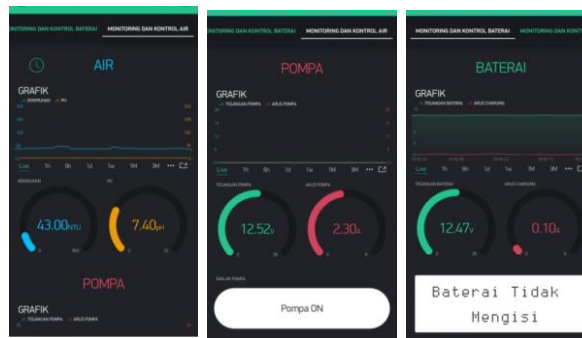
MONITORING DAN KONTROL BATERAI
MONITORING DAN KONTROL AIR

AIR

GRAFIK
KEKERUHAN
PH

Live 1h 6h 1d 1w 1M 3M

KEKERUHAN
PH

43.00NTU
7.40pH

POMPA

GRAFIK
TEGANGAN POMPA
ARUS POMPA

MONITORING DAN KONTROL BATERAI
MONITORING DAN KONTROL AIR

POMPA

GRAFIK
TEGANGAN POMPA
ARUS POMPA

Live 1h 6h 1d 1w 1M 3M

TEGANGAN POMPA
ARUS POMPA

12.52V
2.30A

SAKLAR POMPA

Pompa ON

MONITORING DAN KONTROL BATERAI
MONITORING DAN KONTROL AIR

BATERAI

GRAFIK
TEGANGAN BATERAI
ARUS CHARGING

Live 1h 6h 1d 1w 1M 3M

TEGANGAN BATERAI
ARUS CHARGING

12.47V
0.10A

Baterai Tidak Mengisi